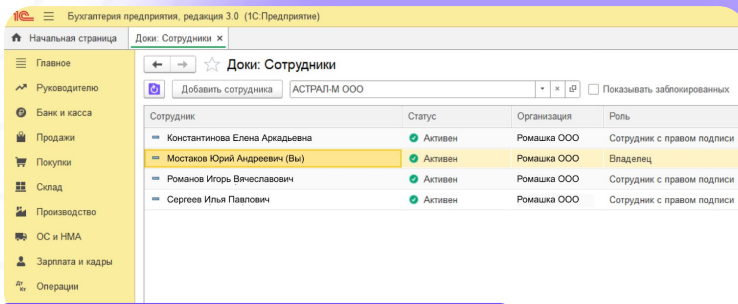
1С Бухгалтерия предприятия, редакция 3.0 (1С:Предприятие)

Начальная страница | Доки: Сотрудники ×

Главное
Руководителю
Банк и касса
Продажи
Покупки
Склад
Производство
ОС и НМА
Зарплата и кадры
Операции

← → ☆ Доки: Сотрудники

Добавить сотрудника | АСТРАЛ-М ООО | Показывать заблокированных

| Сотрудник | Статус | Организация | Роль |
|---|---|---|---|
| Константинова Елена Аркадьевна | Активен | Ромашка ООО | Сотрудник с правом подписи |
| Мостаков Юрий Андреевич (Вы) | Активен | Ромашка ООО | Владелец |
| Романов Игорь Вячеславович | Активен | Ромашка ООО | Сотрудник с правом подписи |
| Сергеев Илья Павлович | Активен | Ромашка ООО | Сотрудник с правом подписи |